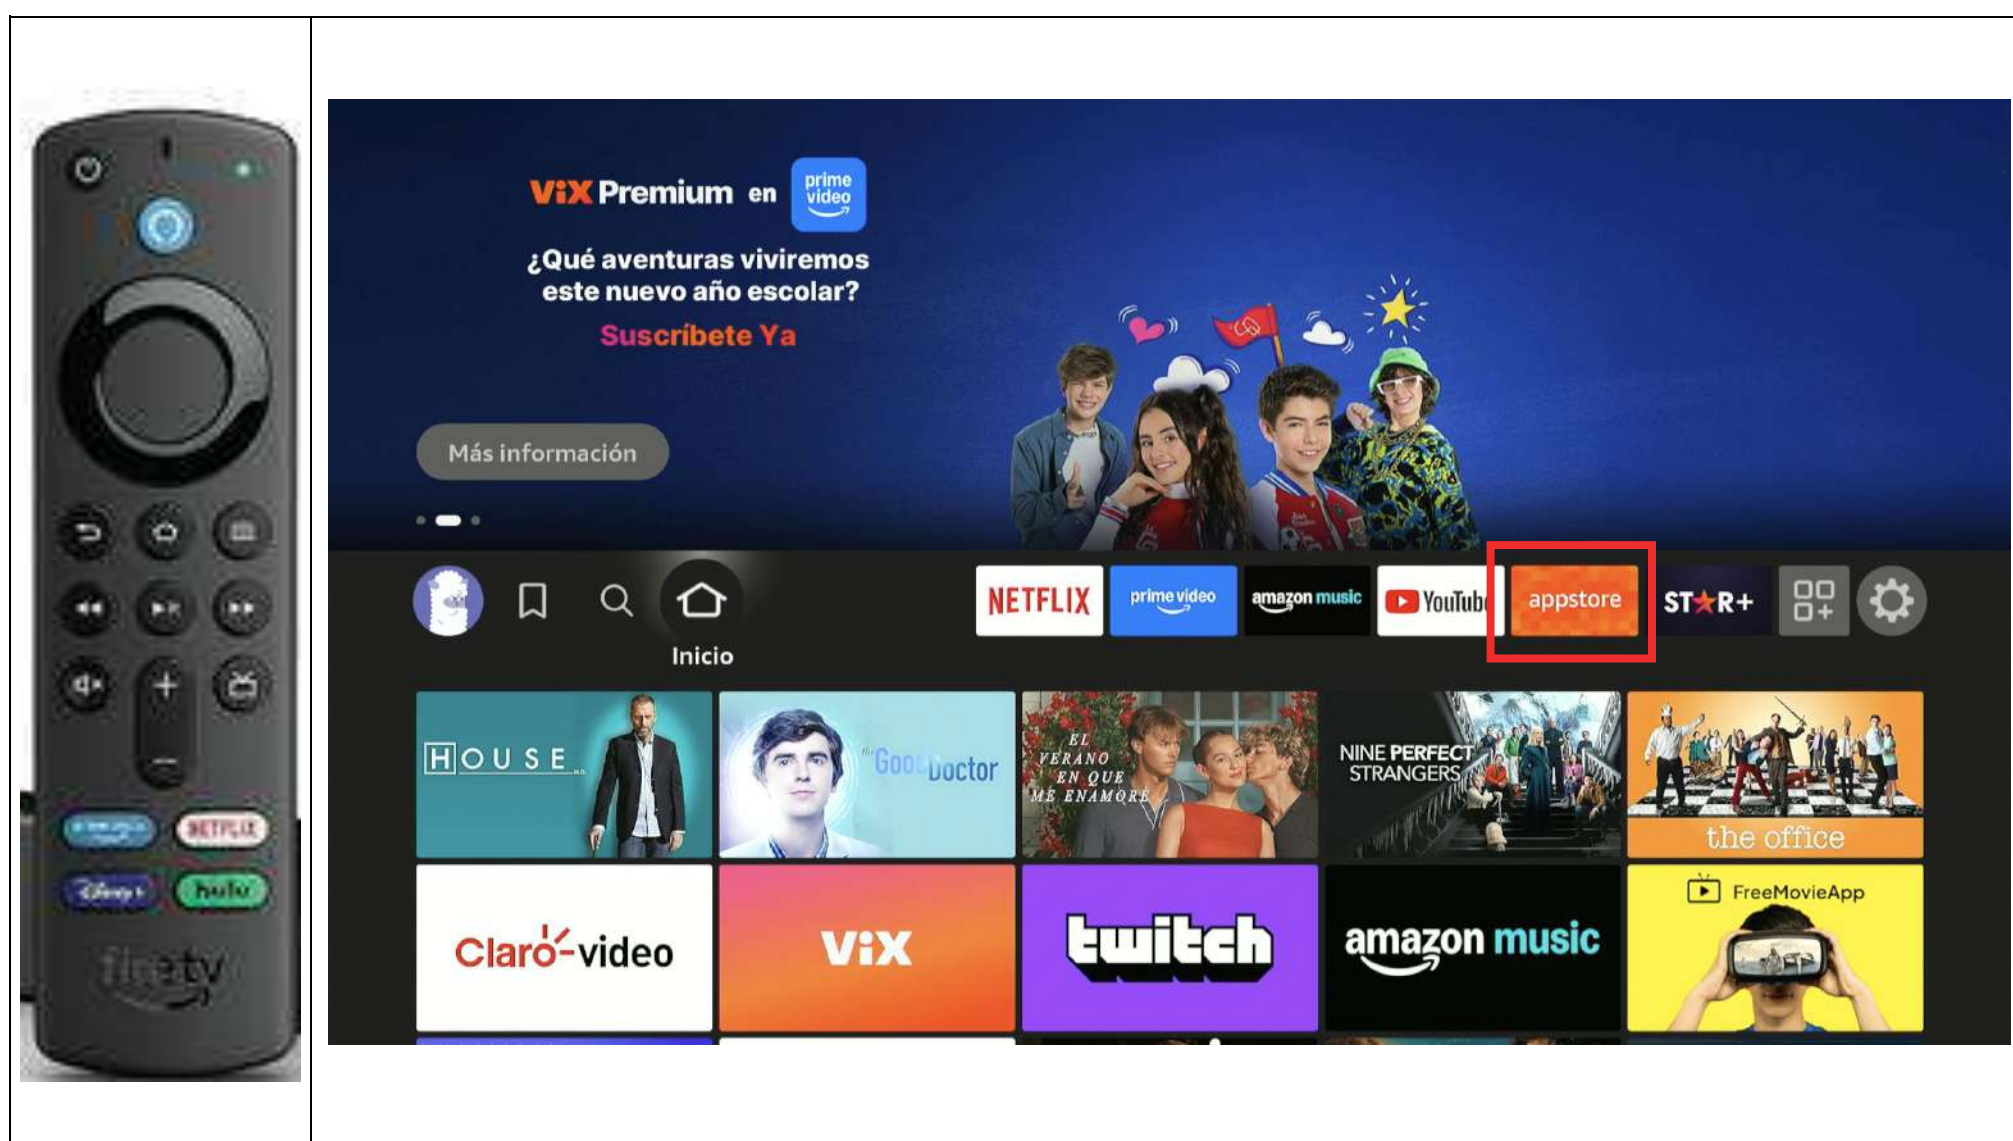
NETFLIX
hulu
firetv

ViX Premium en prime video

¿Qué aventuras viviremos este nuevo año escolar?

Suscríbete Ya

Más información

Inicio

NETFLIX
prime video
amazon music
YouTub
appstore
ST★R+

HOUSE M.D.
The Good Doctor
EL VERANO EN QUE ME ENAMORÉ
NINE PERFECT STRANGERS
the office
Claro-video
ViX
twitch
amazon music
FreeMovieApp